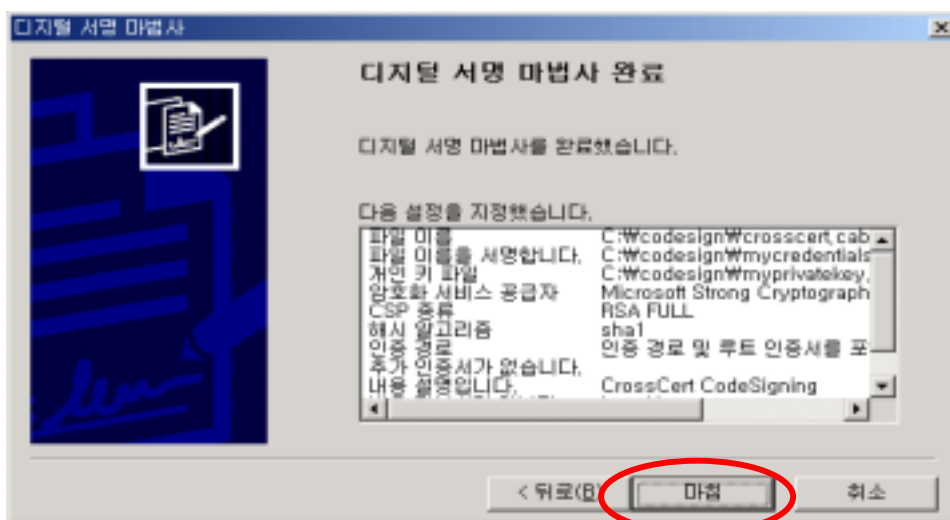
디지털 서명 마법사

디지털 서명 마법사 완료

디지털 서명 마법사를 완료했습니다.

다음 설정을 지정했습니다.

| | |
|---|---|
| 파일 이름 | C:₩codesign₩crosscert.cab |
| 파일 이름을 서명합니다. | C:₩codesign₩mycredentials |
| 개인 키 파일 | C:₩codesign₩myprivatekey. |
| 암호화 서비스 공급자 | Microsoft Strong Cryptograph |
| CSP 종류 | RSA FULL |
| 해시 알고리즘 | sha1 |
| 인증 경로 | 인증 경로 및 루트 인증서를 포 |
| 추가 인증서가 없습니다. | |
| 내용 설명입니다. | CrossCert CodeSigning |

< 뒤로(B)

마침

취소